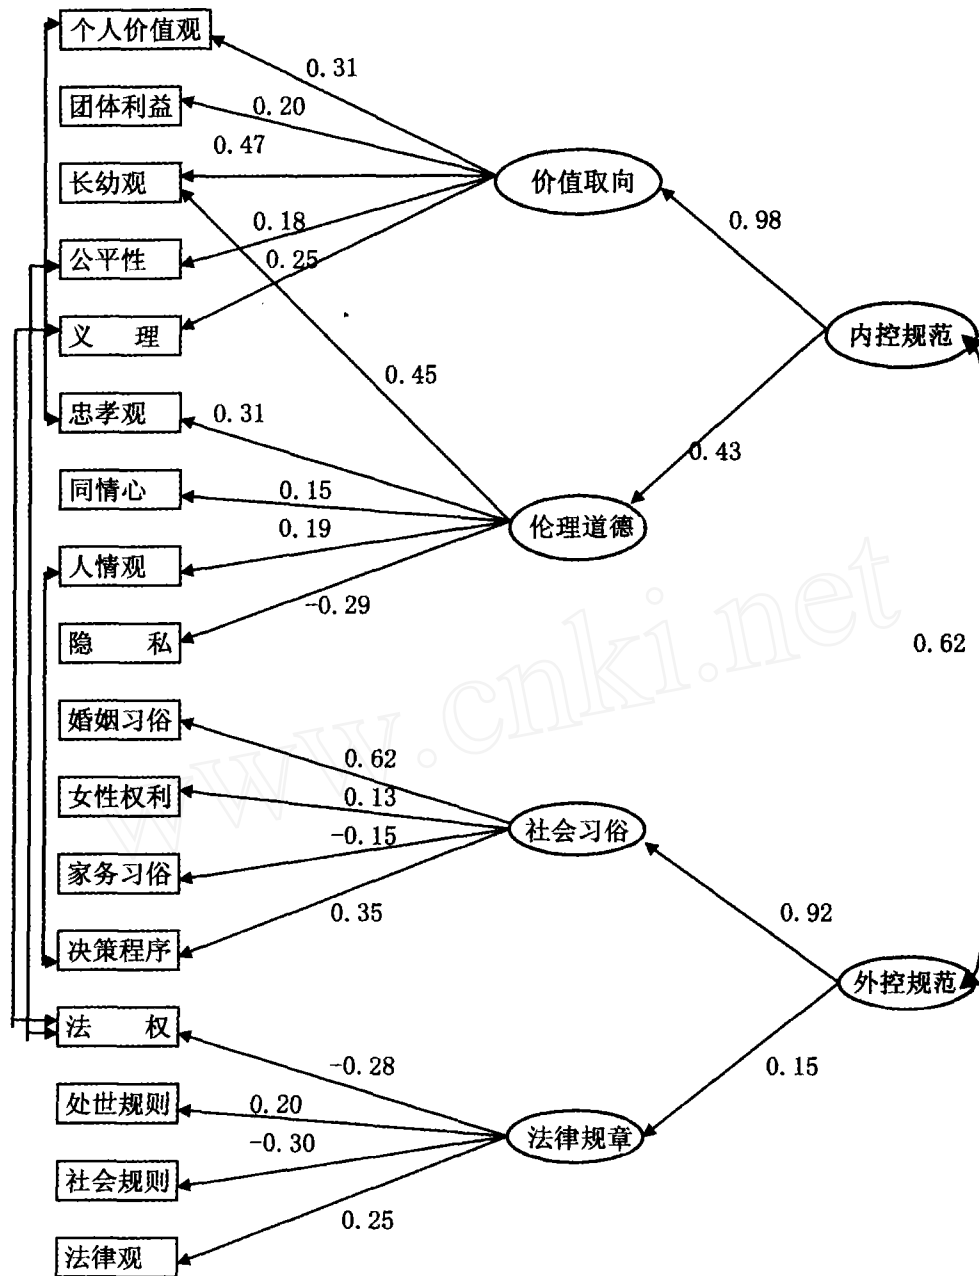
个人价值观
团体利益
长幼观
公平性
义 理
忠孝观
同情心
人情观
隐 私
婚姻习俗
女性权利
家务习俗
决策程序
法 权
处世规则
社会规则
法律观

0.31
0.20
0.47
0.18
0.25
价值取向
0.98
内控规范
0.45
0.31
0.43
0.15
0.19
伦理道德
-0.29
0.62
0.62
0.13
-0.15
社会习俗
0.35
0.92
外控规范
-0.28
0.15
0.20
-0.30
法律规章
0.25

www.cnki.net